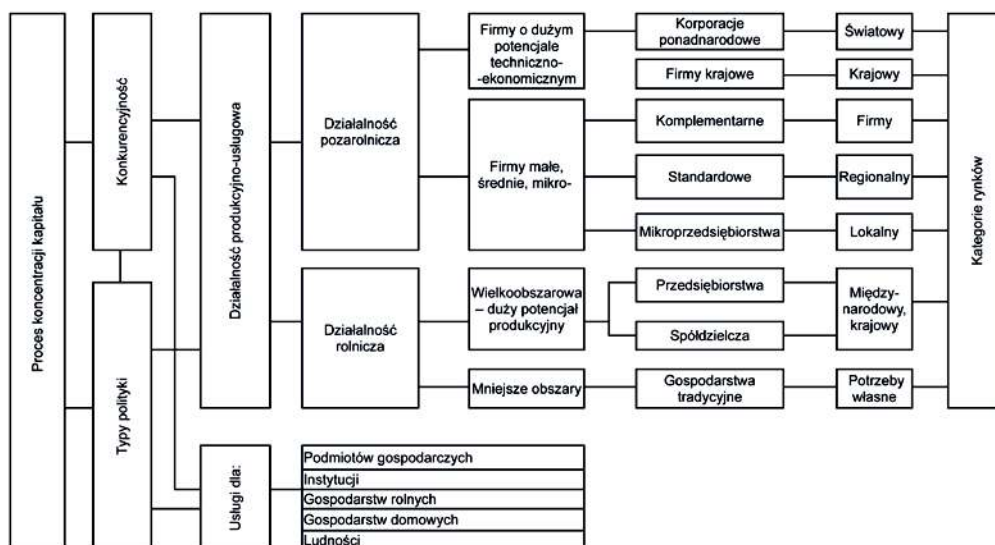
Proces koncentracji kapitału

Konkurencyjność

Typy polityki

Działalność produkcyjno-usługowa

Działalność pozarolnicza

Działalność rolnicza

Firmy o dużym potencjale techniczno-ekonomicznym

Firmy małe, średnie, mikro-

Wielkoobszarowa – duży potencjał produkcyjny

Mniejsze obszary

Korporacje ponadnarodowe

Firmy krajowe

Komplementarne

Standardowe

Mikroprzedsiębiorstwa

Przedsiębiorstwa

Spółdzielcza

Gospodarstwa tradycyjne

Światowy

Krajowy

Firmy

Regionalny

Lokalny

Między-narodowy, krajowy

Potrzeby własne

Kategorie rynków

Usługi dla:

Podmiotów gospodarczych

Instytucji

Gospodarstw rolnych

Gospodarstw domowych

Ludności